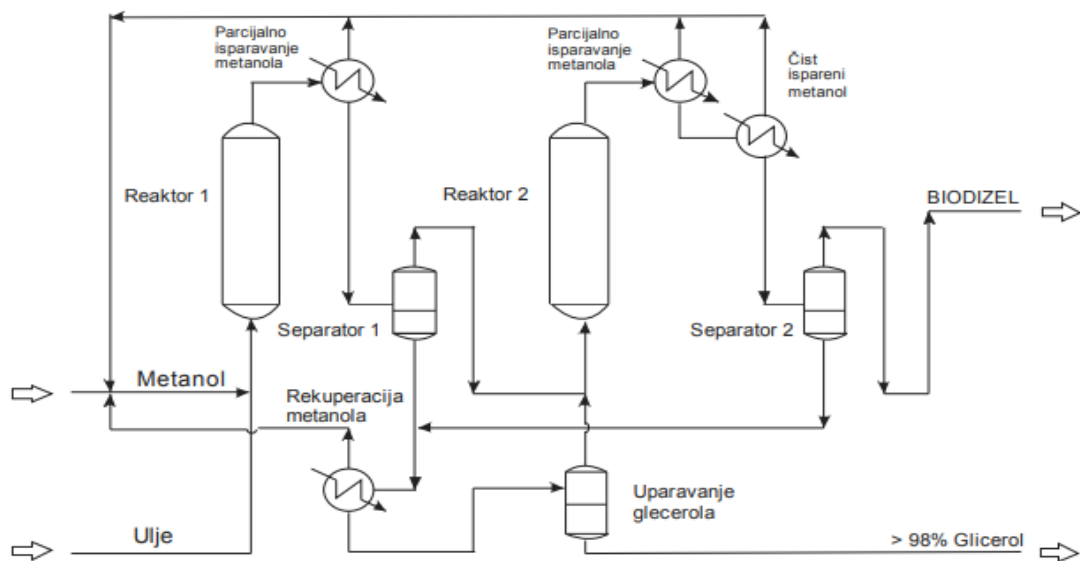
Parcijalno isparavanje metanola

Parcijalno isparavanje metanola

Čist ispareni metanol

Reaktor 1

Reaktor 2

BIODIZEL

Separator 1

Separator 2

Metanol

Rekuperacija metanola

Uparavanje glecerola

Ulje

> 98% Glicerol